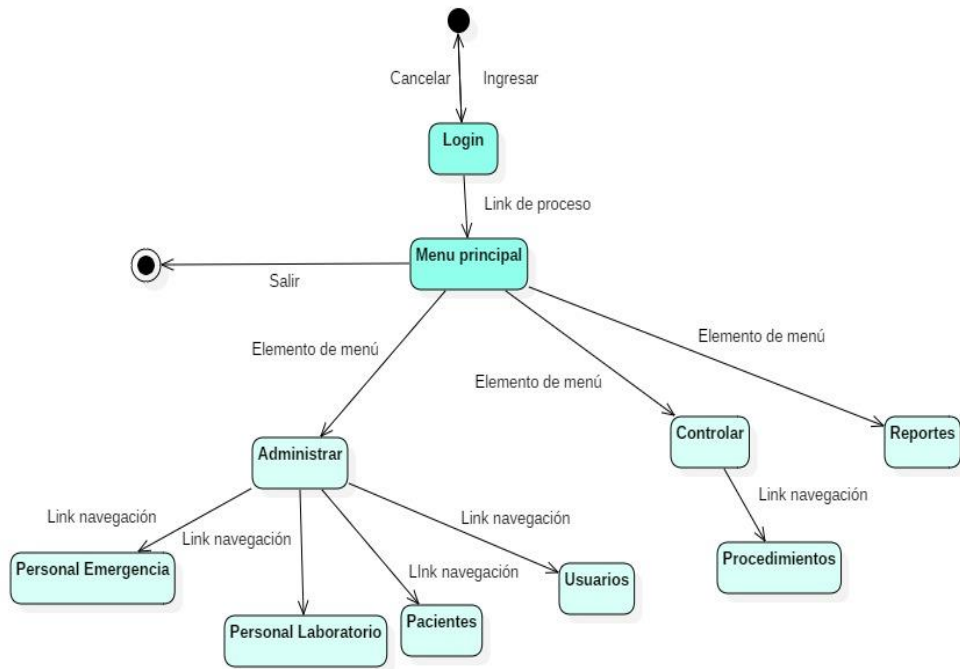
Cancelar
Ingresar
Login
Link de proceso
Menu principal
Salir
Elemento de menú
Elemento de menú
Elemento de menú
Administrar
Controlar
Reportes
Link navegación
Link navegación
Link navegación
LInk navegación
Link navegación
Personal Emergencia
Personal Laboratorio
Pacientes
Usuarios
Procedimientos